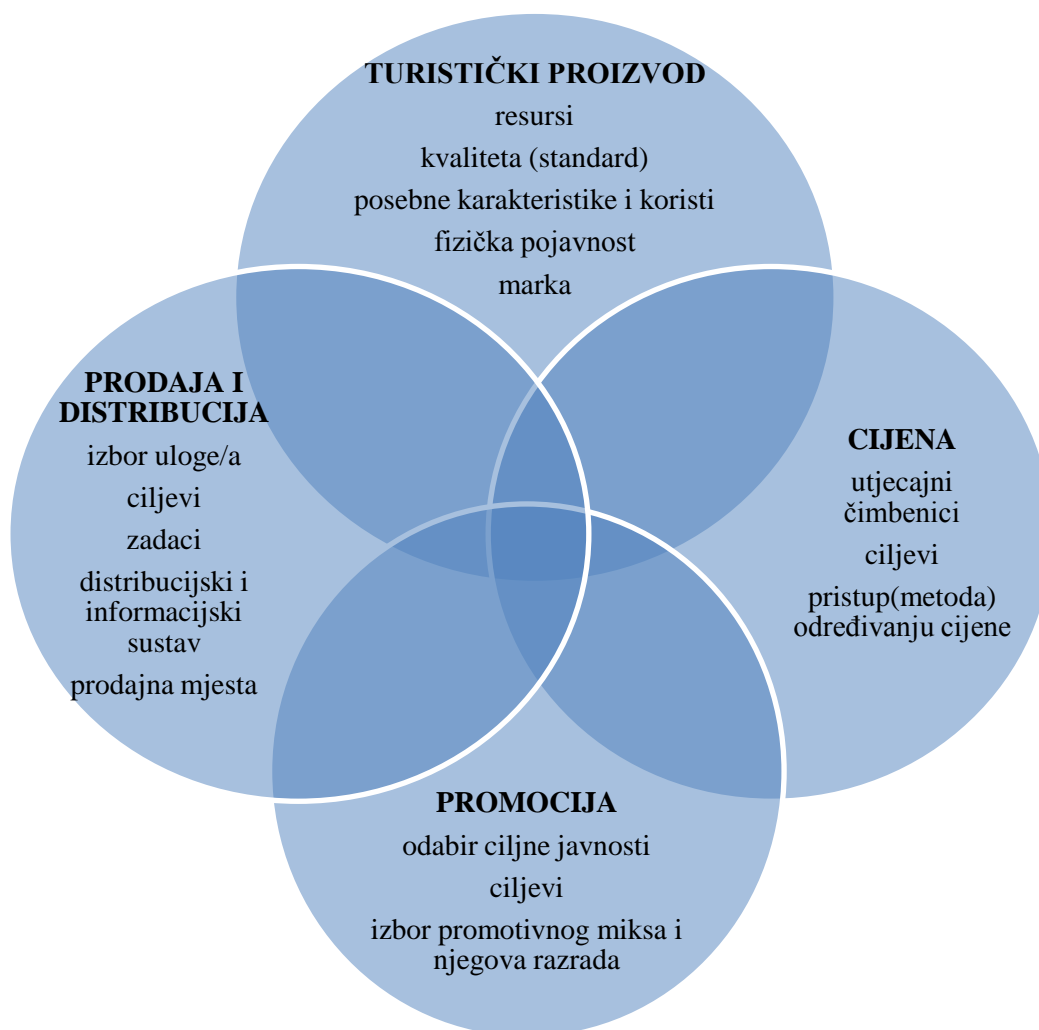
TURISTIČKI PROIZVOD
resursi
kvaliteta (standard)
posebne karakteristike i koristi
fizička pojavnost
marka

PRODAJA I DISTRIBUCIJA
izbor uloge/a
ciljevi
zadaci
distribucijski i informacijski sustav
prodajna mjesta

CIJENA
utjecajni čimbenici
ciljevi
pristup(metoda) određivanju cijene

PROMOCIJA
odabir ciljne javnosti
ciljevi
izbor promotivnog miksa i njegova razrada